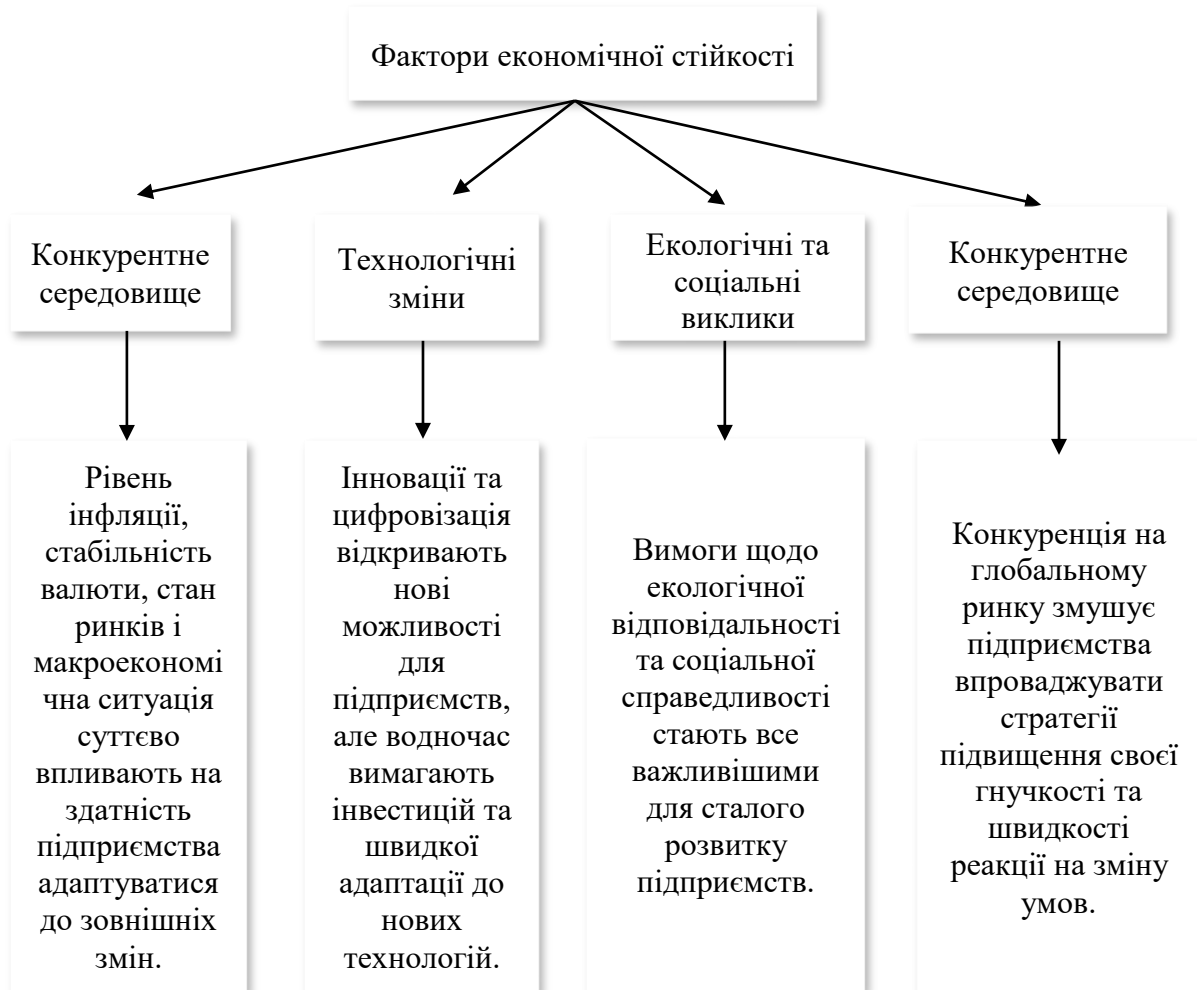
Фактори економічної стійкості

Конкурентне середовище

Технологічні зміни

Екологічні та соціальні виклики

Конкурентне середовище

Рівень інфляції, стабільність валюти, стан ринків і макроекономічна ситуація суттєво впливають на здатність підприємства адаптуватися до зовнішніх змін.

Інновації та цифровізація відкривають нові можливості для підприємств, але водночас вимагають інвестицій та швидкої адаптації до нових технологій.

Вимоги щодо екологічної відповідальності та соціальної справедливості стають все важливішими для сталого розвитку підприємств.

Конкуренція на глобальному ринку змушує підприємства впроваджувати стратегії підвищення своєї гнучкості та швидкості реакції на зміну умов.